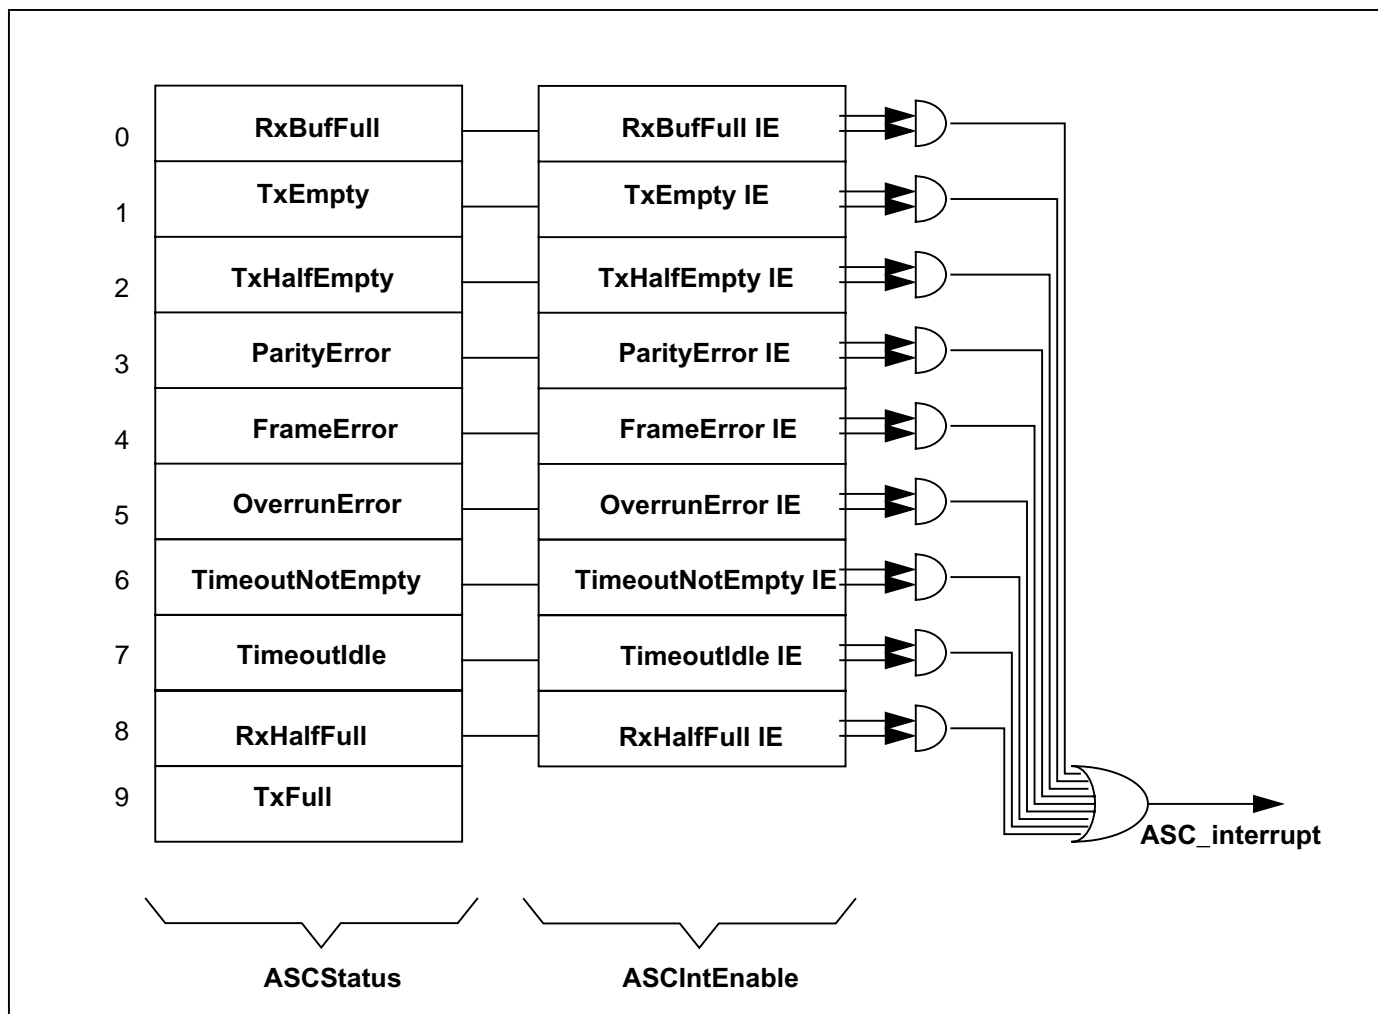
0 RxBufFull RxBufFull IE

1 TxEmpty TxEmpty IE

2 TxHalfEmpty TxHalfEmpty IE

3 ParityError ParityError IE

4 FrameError FrameError IE

5 OverrunError OverrunError IE

6 TimeoutNotEmpty TimeoutNotEmpty IE

7 TimeoutIdle TimeoutIdle IE

8 RxHalfFull RxHalfFull IE

9 TxFull

ASC_interrupt

ASCStatus

ASCIntEnable